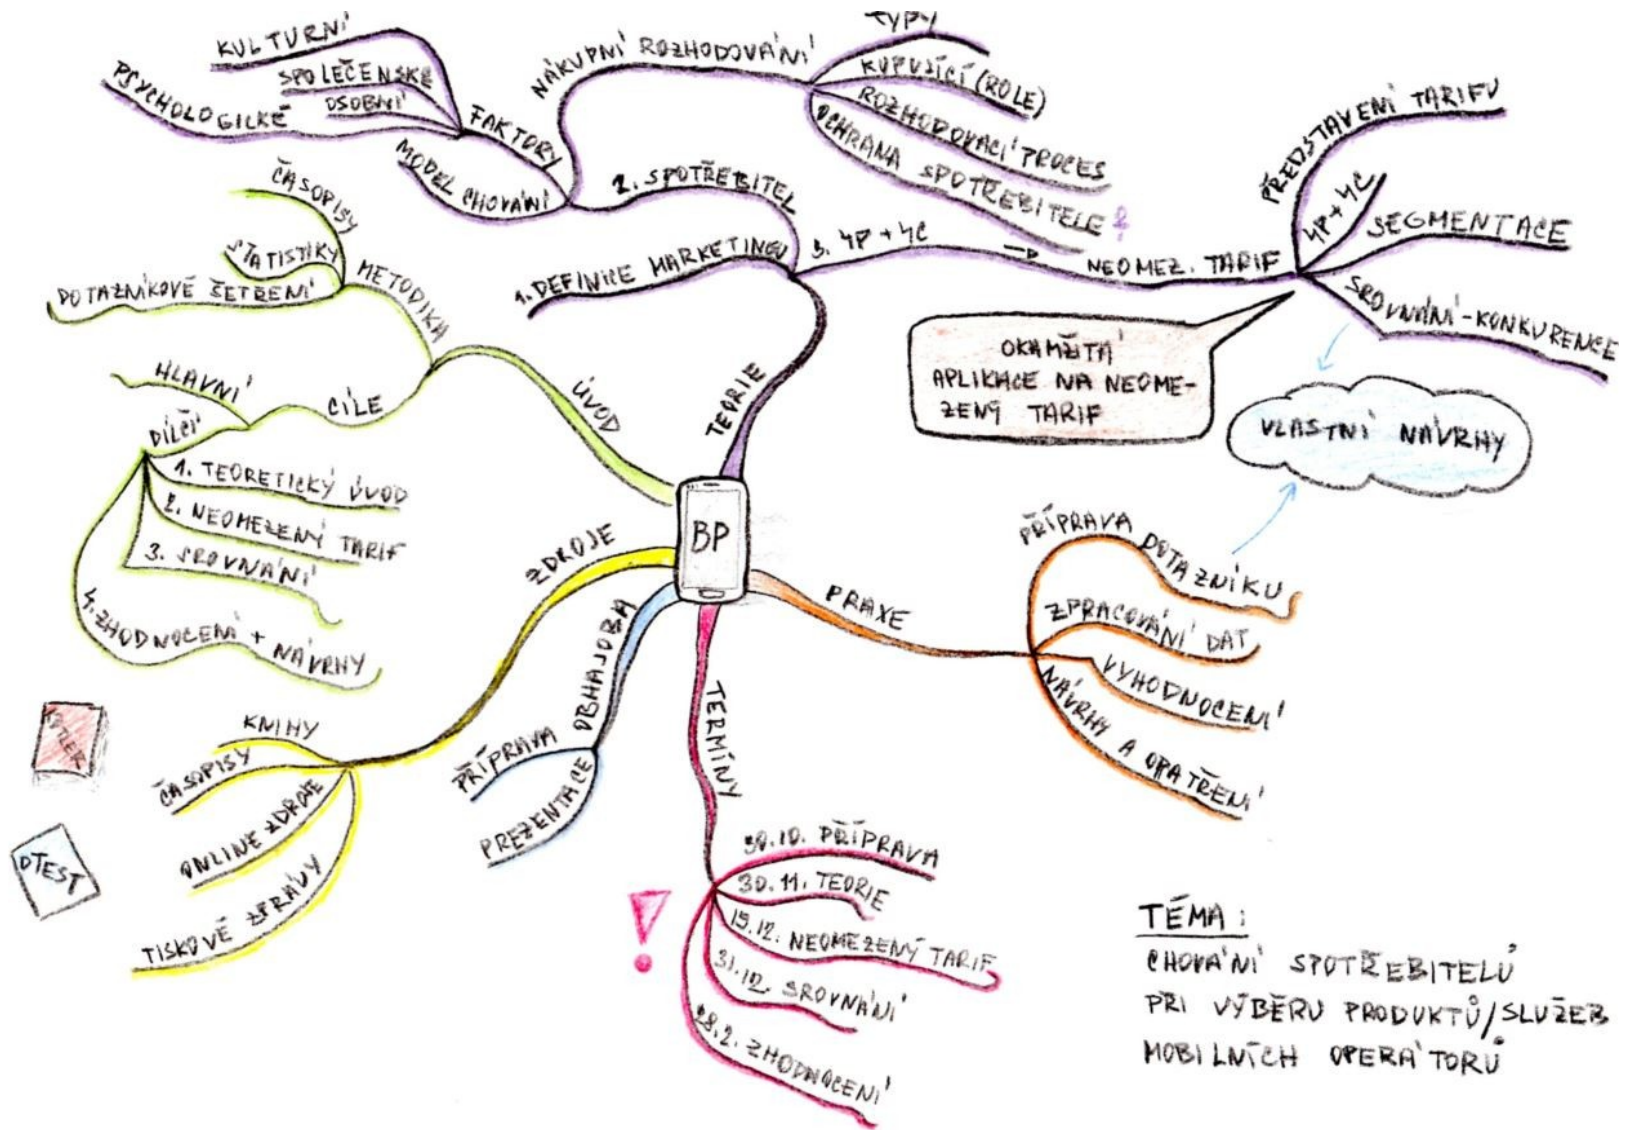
BP

TEORIE

1. DEFINICE MARKETINGU

2. SPOTŘEBITEL

MODEL CHOVÁNÍ

FAKTORY

KULTURNÍ

SPOLEČENSKÉ

OSOBNÍ

PSYCHOLOGICKÉ

NÁKUPNÍ ROZHODOVÁNÍ

TYPY

KUPUJÍCÍ (ROLE)

ROZHODOVACÍ PROCES

OCHRANA SPOTŘEBITELE

3. 4P + 4C

NEOMEZ. TARIF

PŘEDSTAVENÍ TARIFU

4P + 4C

SEGMENTACE

SROVNÁNÍ - KONKURENCE

OKAMŽITÁ APLIKACE NA NEOMEZENÝ TARIF

VLASTNÍ NÁVRHY

ÚVOD

METODIKA

ČASOPISY

STATISTIKY

DOTAZNÍKOVÉ ŠETŘENÍ

CÍLE

HLAVNÍ

DÍLČÍ

1. TEORETICKÝ ÚVOD

2. NEOMEZENÝ TARIF

3. SROVNÁNÍ

4. ZHODNOCENÍ + NÁVRHY

ZDROJE

KNIHY

ČASOPISY

ONLINE ZDROJE

TISKOVÉ ZPRÁVY

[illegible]

DTEST

OBHAJOBA

PŘÍPRAVA

PREZENTACE

TERMÍNY

30.10. PŘÍPRAVA

30.11. TEORIE

15.12. NEOMEZENÝ TARIF

31.12. SROVNÁNÍ

28.2. ZHODNOCENÍ

PRAXE

PŘÍPRAVA DOTAZNÍKU

ZPRACOVÁNÍ DAT

VYHODNOCENÍ

NÁVRHY A OPATŘENÍ

TÉMA:
CHOVÁNÍ SPOTŘEBITELŮ PŘI VÝBĚRU PRODUKTŮ/SLUŽEB MOBILNÍCH OPERÁTORŮ